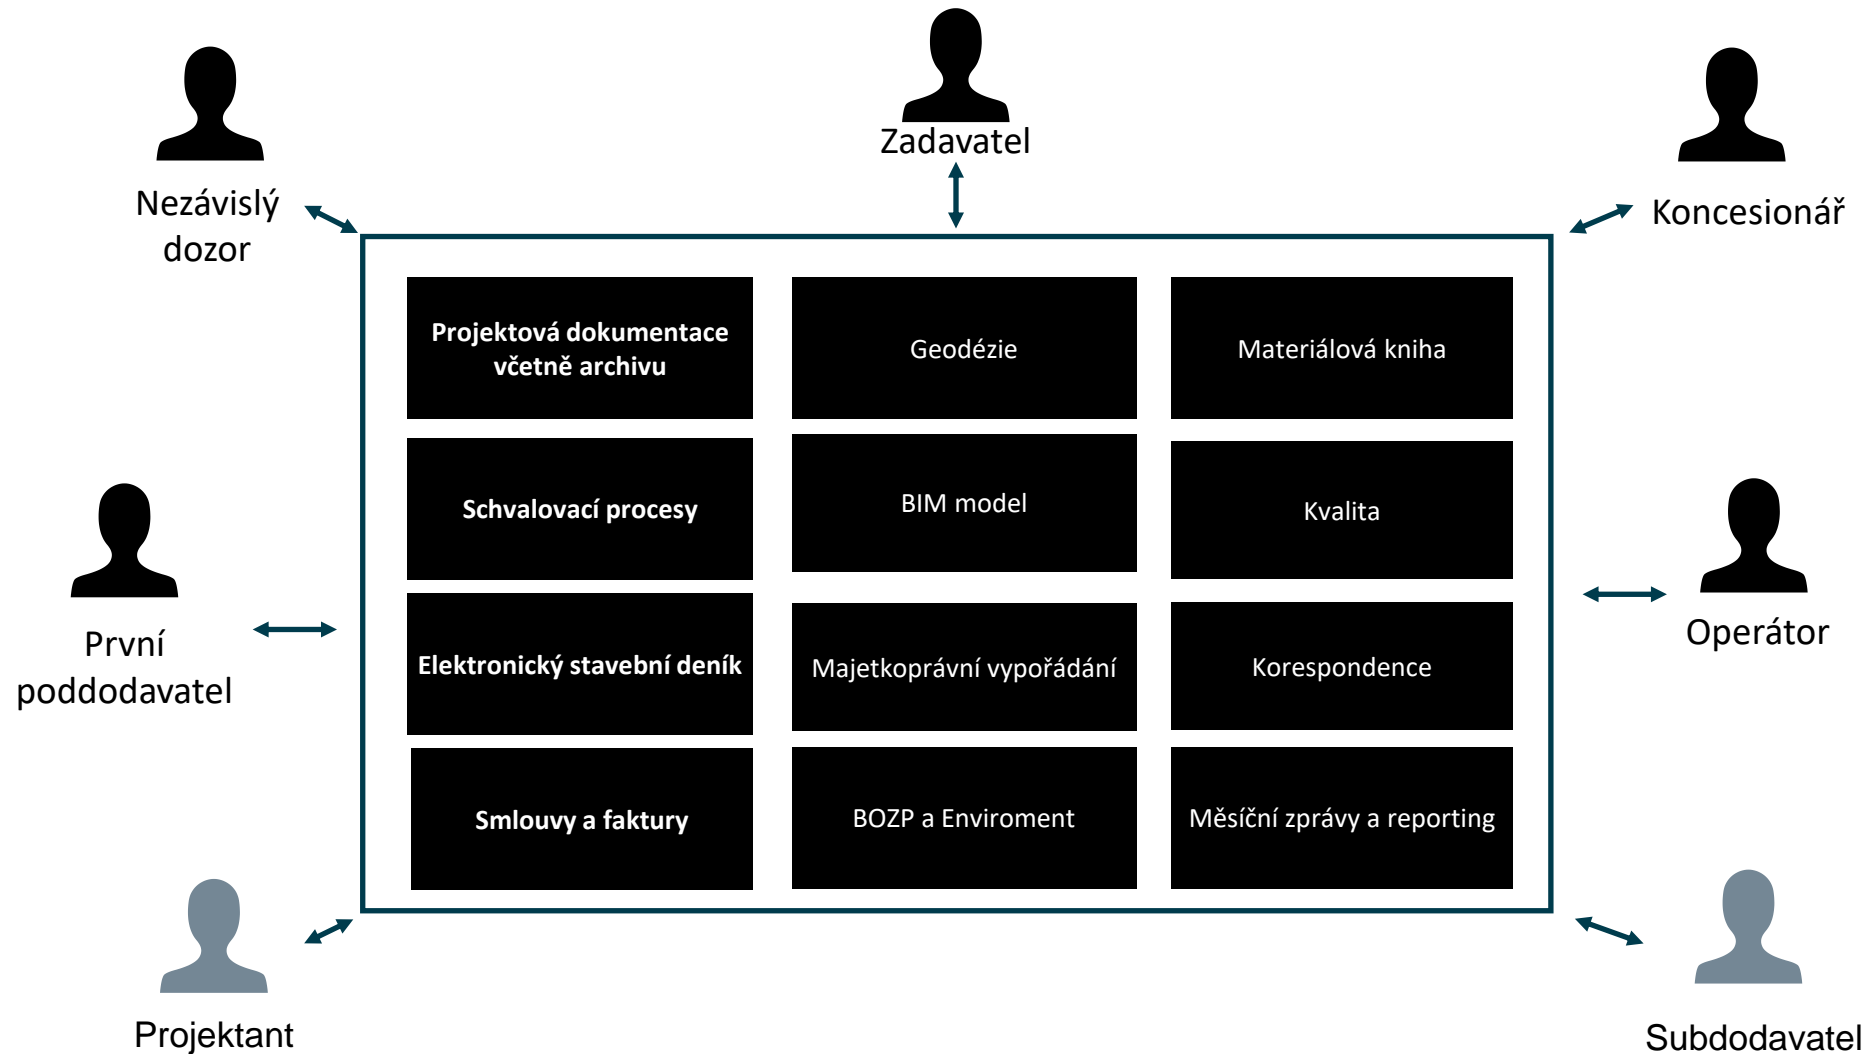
Zadavatel

Nezávislý dozor

Koncesionář

Projektová dokumentace včetně archivu

Geodézie

Materiálová kniha

Schvalovací procesy

BIM model

Kvalita

Elektronický stavební deník

Majetkoprávní vypořádání

Korespondence

Smlouvy a faktury

BOZP a Enviroment

Měsíční zprávy a reporting

První poddodavatel

Operátor

Projektant

Subdodavatel